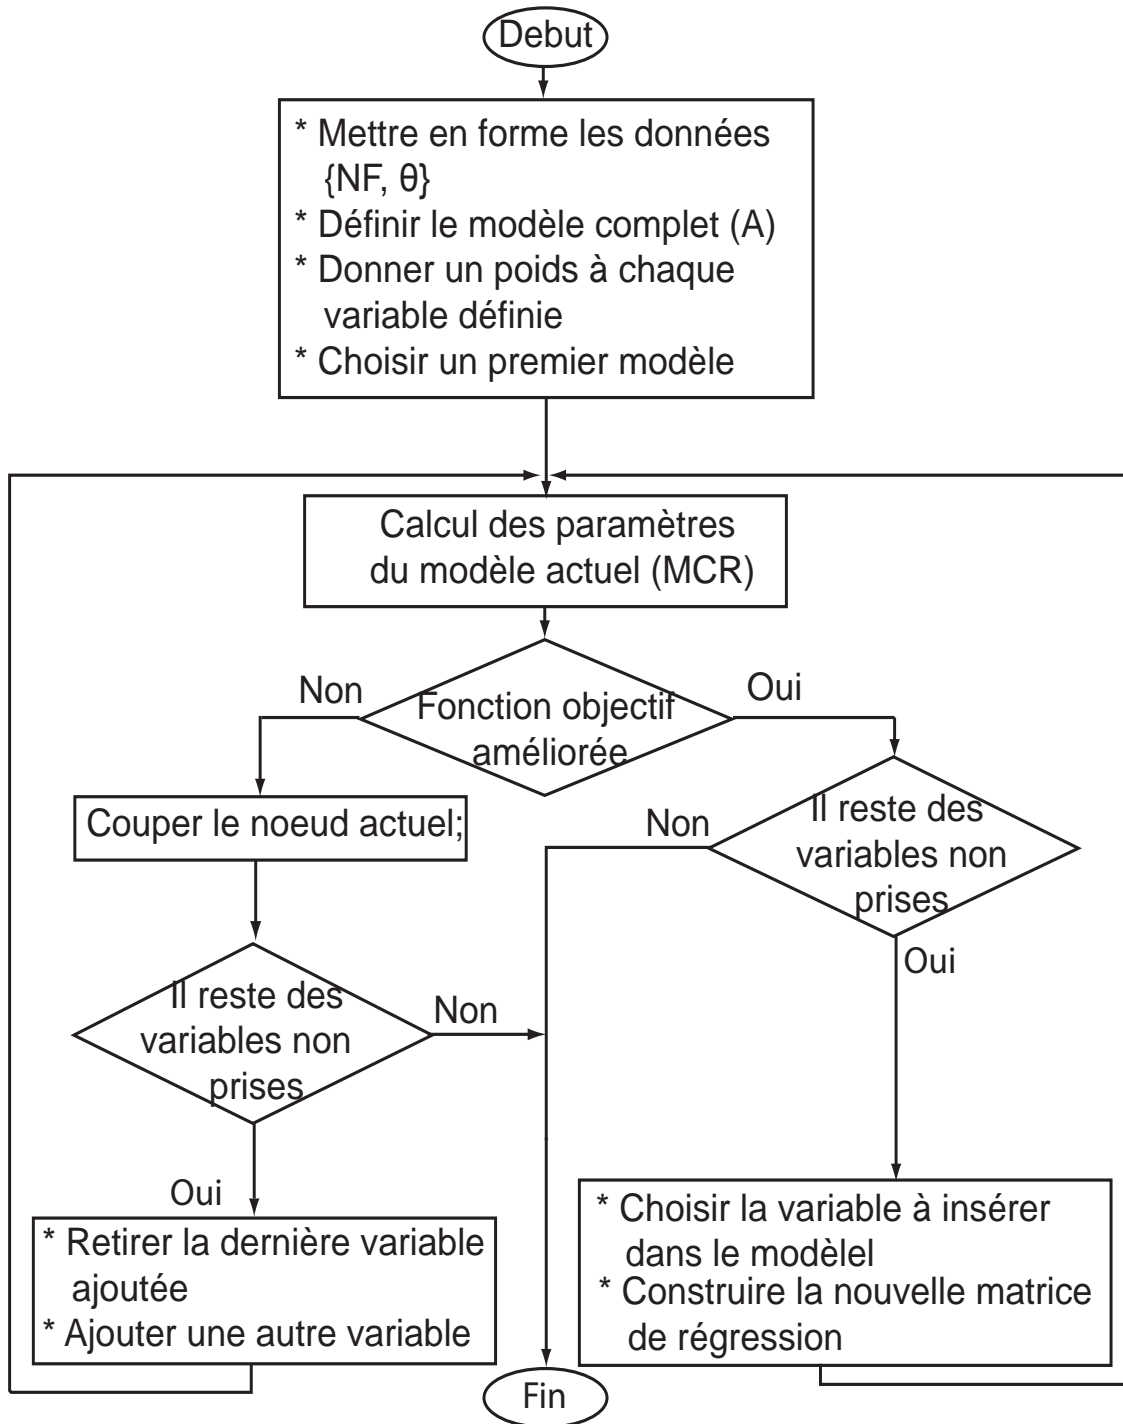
Debut

* Mettre en forme les données {NF, θ}
* Définir le modèle complet (A)
* Donner un poids à chaque variable définie
* Choisir un premier modèle

Calcul des paramètres du modèle actuel (MCR)

Non

Fonction objectif améliorée

Oui

Couper le noeud actuel;

Non

Il reste des variables non prises

Oui

Il reste des variables non prises

Non

Oui

* Retirer la dernière variable ajoutée
* Ajouter une autre variable

* Choisir la variable à insérer dans le modèlel
* Construire la nouvelle matrice de régression

Fin